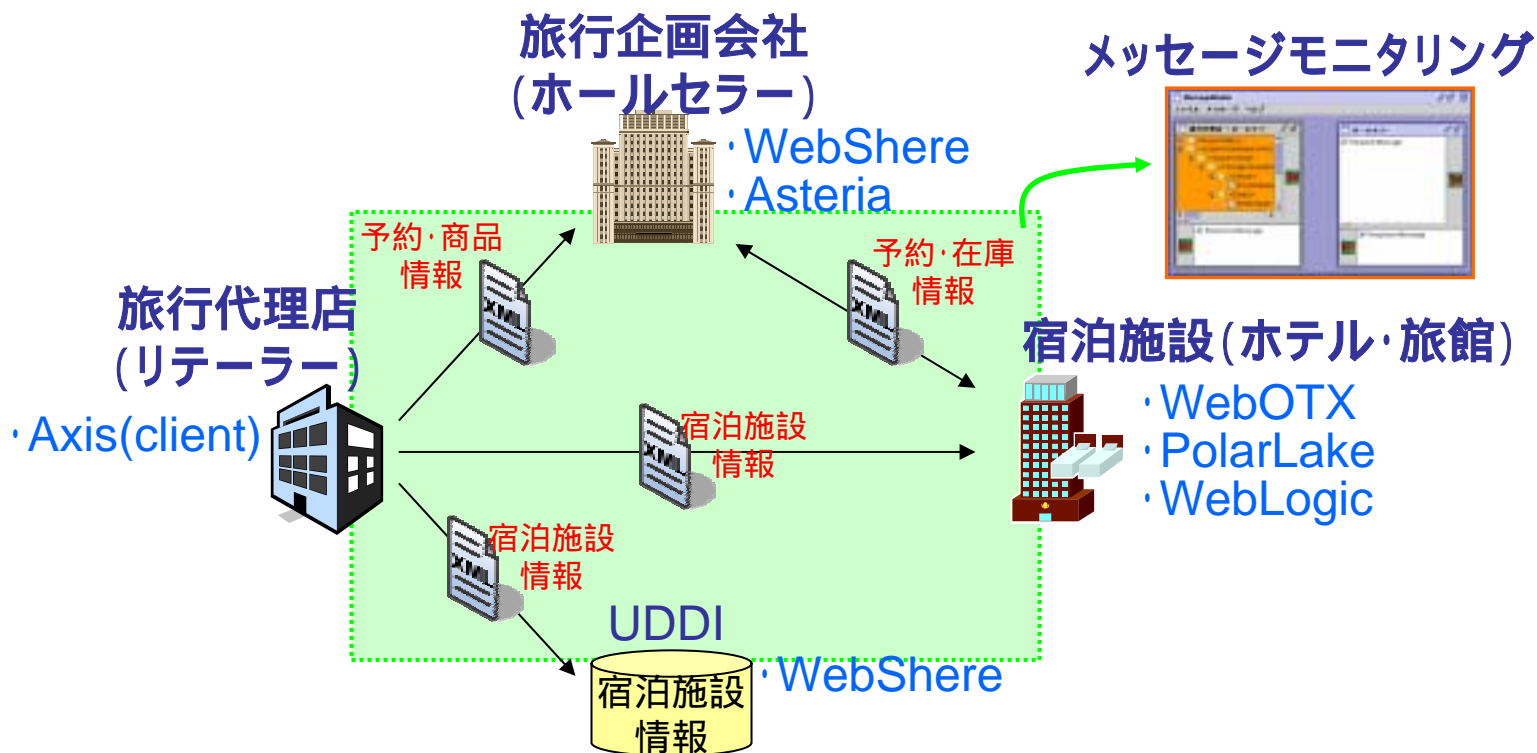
旅行企画会社
(ホールセラー)

・WebShere
・Asteria

メッセージモニタリング

予約・商品
情報

XML

予約・在庫
情報

XML

旅行代理店
(リテーラー)

・Axis(client)

宿泊施設(ホテル・旅館)

・WebOTX
・PolarLake
・WebLogic

宿泊施設
情報

XML

宿泊施設
情報

XML

UDDI

宿泊施設
情報

・WebShere